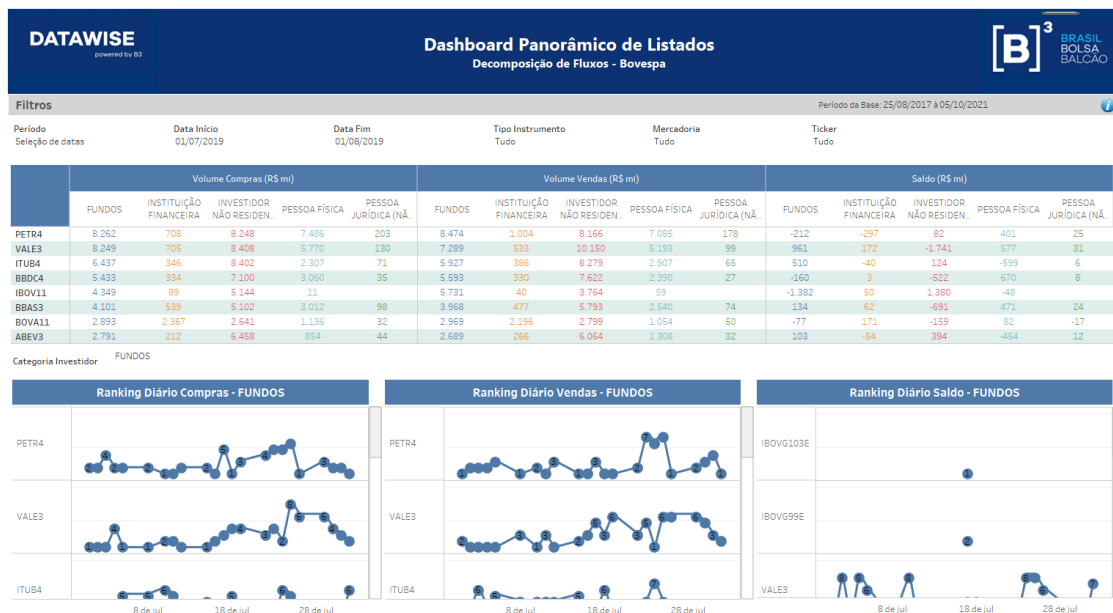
DATAWISE
powered by B3

Dashboard Panorâmico de Listados
Decomposição de Fluxos - Bovespa

[B]³ BRASIL BOLSA BALCÃO

Filtros

Período da Base: 25/08/2017 à 05/10/2021

Período
Seleção de datas

Data Início
01/07/2019

Data Fim
01/08/2019

Tipo Instrumento
Tudo

Mercadoria
Tudo

Ticker
Tudo

| | Volume Compras (R$ mi) | | | | | Volume Vendas (R$ mi) | | | | | Saldo (R$ mi) | | | | |
|---|---|---|---|---|---|---|---|---|---|---|---|---|---|---|---|
| | FUNDOS | INSTITUIÇÃO FINANCEIRA | INVESTIDOR NÃO RESIDEN... | PESSOA FÍSICA | PESSOA JURÍDICA (NÃ... | FUNDOS | INSTITUIÇÃO FINANCEIRA | INVESTIDOR NÃO RESIDEN... | PESSOA FÍSICA | PESSOA JURÍDICA (NÃ... | FUNDOS | INSTITUIÇÃO FINANCEIRA | INVESTIDOR NÃO RESIDEN... | PESSOA FÍSICA | PESSOA JURÍDICA (NÃ... |
| PETR4 | 8.262 | 708 | 8.248 | 7.486 | 203 | 8.474 | 1.004 | 8.166 | 7.085 | 178 | -212 | -297 | 82 | 401 | 25 |
| VALE3 | 8.249 | 705 | 8.408 | 5.770 | 130 | 7.289 | 533 | 10.150 | 5.193 | 99 | 961 | 172 | -1.741 | 577 | 31 |
| ITUB4 | 6.437 | 346 | 8.402 | 2.307 | 71 | 5.927 | 386 | 8.279 | 2.907 | 65 | 510 | -40 | 124 | -599 | 6 |
| BBDC4 | 5.433 | 334 | 7.100 | 3.060 | 35 | 5.593 | 330 | 7.622 | 2.390 | 27 | -160 | 3 | -522 | 670 | 8 |
| IBOV11 | 4.349 | 89 | 5.144 | 11 | | 5.731 | 40 | 3.764 | 59 | | -1.382 | 50 | 1.380 | -48 | |
| BBAS3 | 4.101 | 539 | 5.102 | 3.012 | 98 | 3.968 | 477 | 5.793 | 2.540 | 74 | 134 | 62 | -691 | 471 | 24 |
| BOVA11 | 2.893 | 2.367 | 2.641 | 1.136 | 32 | 2.969 | 2.196 | 2.799 | 1.054 | 50 | -77 | 171 | -159 | 82 | -17 |
| ABEV3 | 2.791 | 212 | 6.458 | 854 | 44 | 2.689 | 266 | 6.064 | 1.308 | 32 | 103 | -54 | 394 | -454 | 12 |

Categoria Investidor FUNDOS

Ranking Diário Compras - FUNDOS

PETR4
VALE3
ITUB4
8 de jul
18 de jul
28 de jul

Ranking Diário Vendas - FUNDOS

PETR4
VALE3
ITUB4
8 de jul
18 de jul
28 de jul

Ranking Diário Saldo - FUNDOS

IBOVG103E
IBOVG99E
VALE3
8 de jul
18 de jul
28 de jul